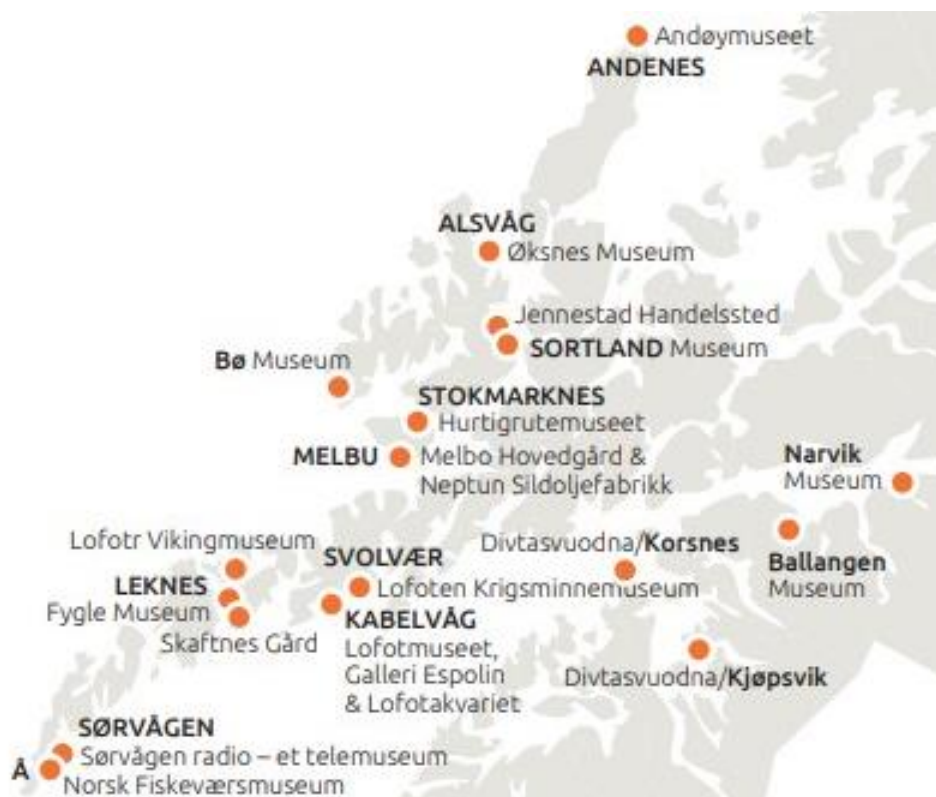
Andøymuseet
ANDENES

ALSVÅG
Øksnes Museum

Jennestad Handelssted
SORTLAND Museum

Bø Museum

STOKMARKNES
Hurtigrutemuseet

MELBU
Melbo Hovedgård & Neptun Sildoljefabrikk

Narvik
Museum

Lofotr Vikingmuseum

SVOLVÆR
Lofoten Krigsminnemuseum

Divtasvuodna/Korsnes

Ballangen
Museum

LEKNES
Fygle Museum
Skaftnes Gård

KABELVÅG
Lofotmuseet, Galleri Espolin & Lofotakvariet

Divtasvuodna/Kjøpsvik

SØRVÅGEN
Sørvågen radio – et telemuseum

Å
Norsk Fiskeværsmuseum